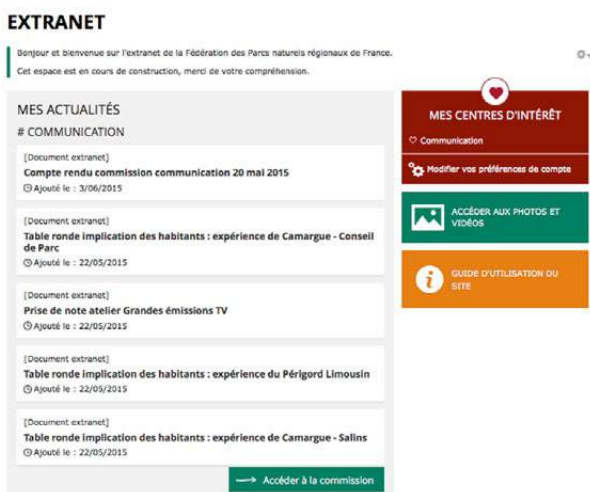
EXTRANET

Bonjour et bienvenue sur l'extranet de la Fédération des Parcs naturels régionaux de France.

Cet espace est en cours de construction, merci de votre compréhension.

MES ACTUALITÉS

# COMMUNICATION

[Document extranet]
Compte rendu commission communication 20 mai 2015
Ajouté le : 3/06/2015

[Document extranet]
Table ronde implication des habitants : expérience de Camargue - Conseil de Parc
Ajouté le : 22/05/2015

[Document extranet]
Prise de note atelier Grandes émissions TV
Ajouté le : 22/05/2015

[Document extranet]
Table ronde implication des habitants : expérience du Périgord Limousin
Ajouté le : 22/05/2015

[Document extranet]
Table ronde implication des habitants : expérience de Camargue - Salins
Ajouté le : 22/05/2015

Accéder à la commission

MES CENTRES D'INTÉRÊT

Communication

Modifier vos préférences de compte

ACCÉDER AUX PHOTOS ET VIDÉOS

GUIDE D'UTILISATION DU SITE